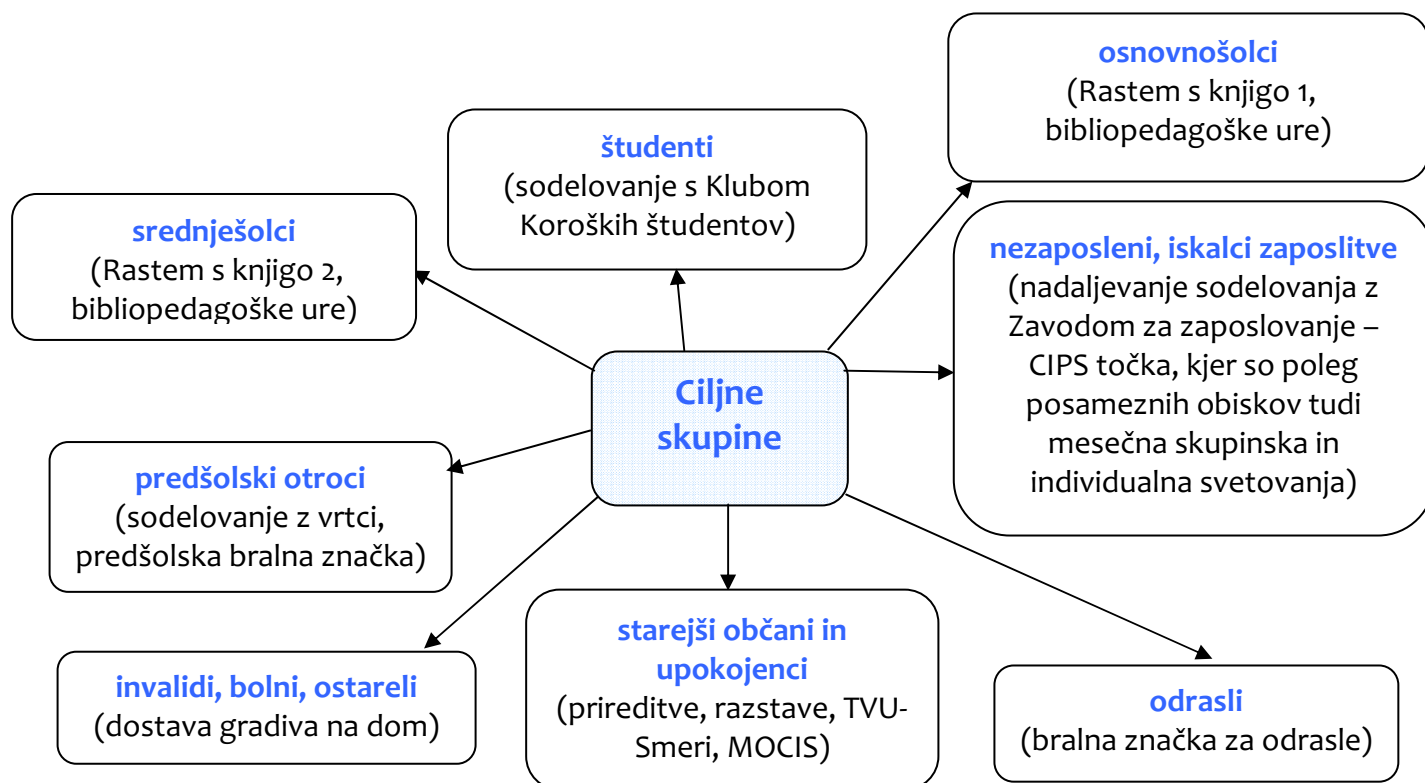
osnovnošolci
(Rastem s knjigo 1, bibliopedagoške ure)

študenti
(sodelovanje s Klubom Koroških študentov)

srednješolci
(Rastem s knjigo 2, bibliopedagoške ure)

nezaposleni, iskalci zaposlitve
(nadaljevanje sodelovanja z Zavodom za zaposlovanje – CIPS točka, kjer so poleg posameznih obiskov tudi mesečna skupinska in individualna svetovanja)

Ciljne skupine

predšolski otroci
(sodelovanje z vrtci, predšolska bralna značka)

starejši občani in upokojenci
(prireditve, razstave, TVU-Smeri, MOCIS)

invalidi, bolni, ostareli
(dostava gradiva na dom)

odrasli
(bralna značka za odrasle)